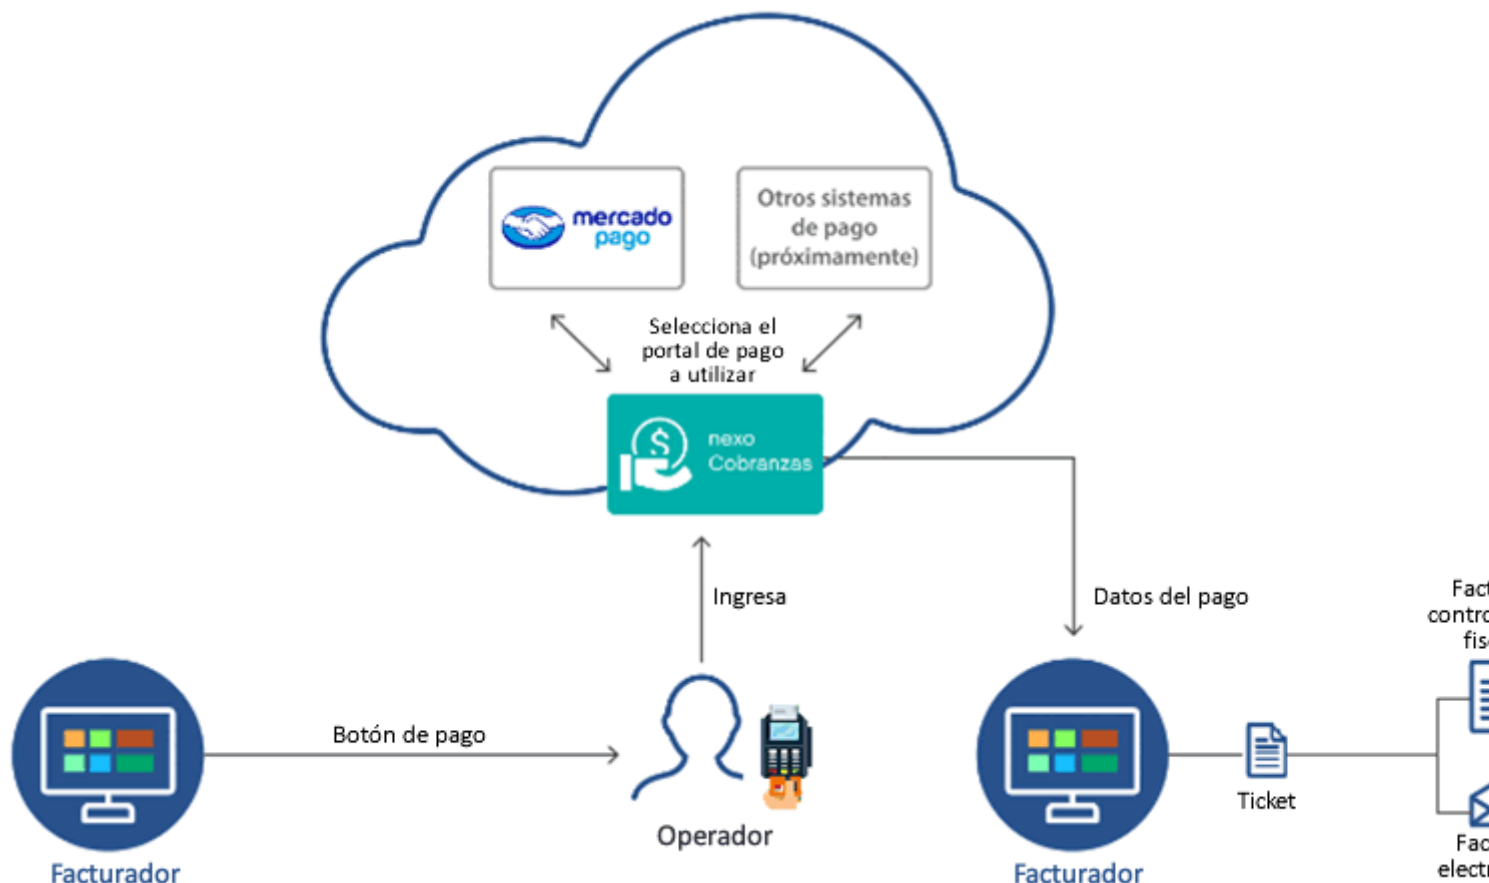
mercado pago

Otros sistemas de pago (próximamente)

Selecciona el portal de pago a utilizar

nexo Cobranzas

Ingresa

Datos del pago

Botón de pago

Operador

Facturador

Facturador

Ticket

Fac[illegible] contr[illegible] fis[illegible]

Fac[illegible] electr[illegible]